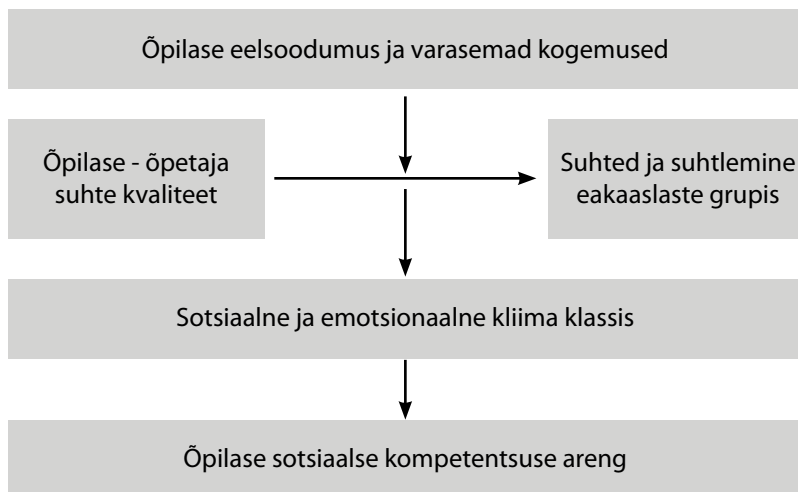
Õpilase eelsoodumus ja varasemad kogemused

Õpilase - õpetaja suhte kvaliteet

Suhted ja suhtlemine eakaaslaste grupis

Sotsiaalne ja emotsionaalne kliima klassis

Õpilase sotsiaalse kompetentsuse areng